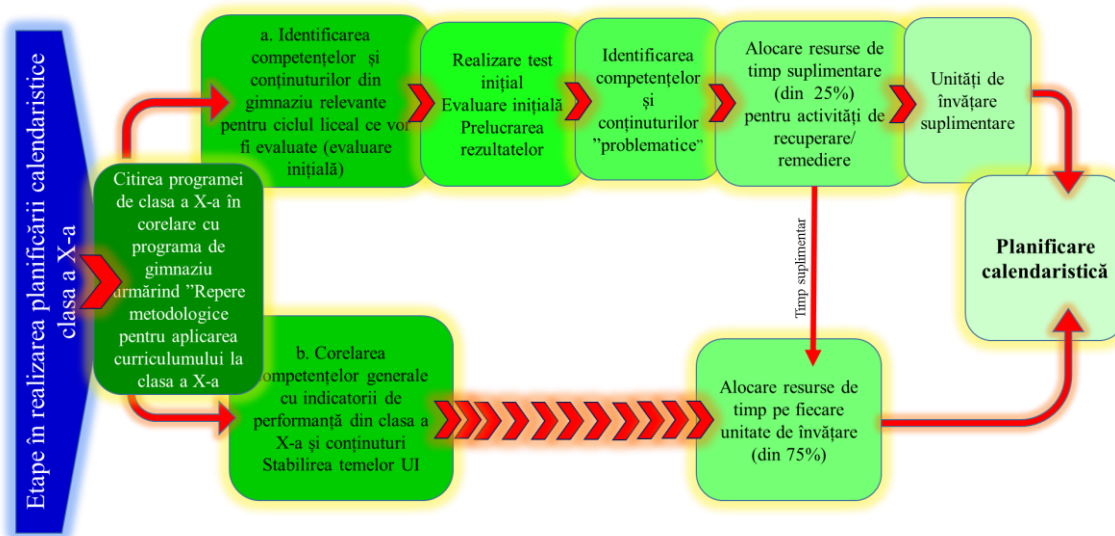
Etape în realizarea planificării calendaristice clasa a X-a

Citirea programei de clasa a X-a în corelare cu programa de gimnaziu urmărind ”Repere metodologice pentru aplicarea curriculumului la clasa a X-a

a. Identificarea competențelor și conținuturilor din gimnaziu relevante pentru ciclul liceal ce vor fi evaluate (evaluare inițială)

Realizare test inițial Evaluare inițială Prelucrarea rezultatelor

Identificarea competențelor și conținuturilor ”problematice”

Alocare resurse de timp suplimentare (din 25%) pentru activități de recuperare/ remediere

Unități de învățare suplimentare

Timp suplimentar

Planificare calendaristică

b. Corelarea competențelor generale cu indicatorii de performanță din clasa a X-a și conținuturi Stabilirea temelor UI

Alocare resurse de timp pe fiecare unitate de învățare (din 75%)